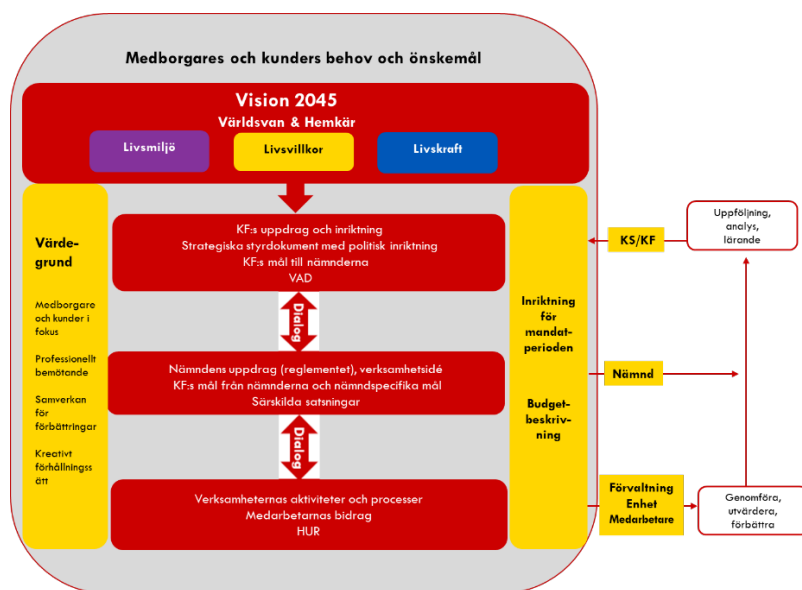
Medborgares och kunders behov och önskemål

Vision 2045
Världsvan & Hemkär

Livsmiljö

Livsvillkor

Livskraft

Värde-grund

Medborgare och kunder i fokus

Professionellt bemötande

Samverkan för förbättringar

Kreativt förhållningssätt

KF:s uppdrag och inriktning
Strategiska styrdokument med politisk inriktning
KF:s mål till nämnderna
VAD

Dialog

Nämndens uppdrag (reglementet), verksamhetsidé
KF:s mål från nämnderna och nämndspecifika mål
Särskilda satsningar

Dialog

Verksamheternas aktiviteter och processer
Medarbetarnas bidrag
HUR

Inriktning för mandat-perioden

Budget-beskriv-ning

KS/KF

Uppföljning, analys, lärande

Nämnd

Förvaltning
Enhet
Medarbetare

Genomföra, utvärdera, förbättra